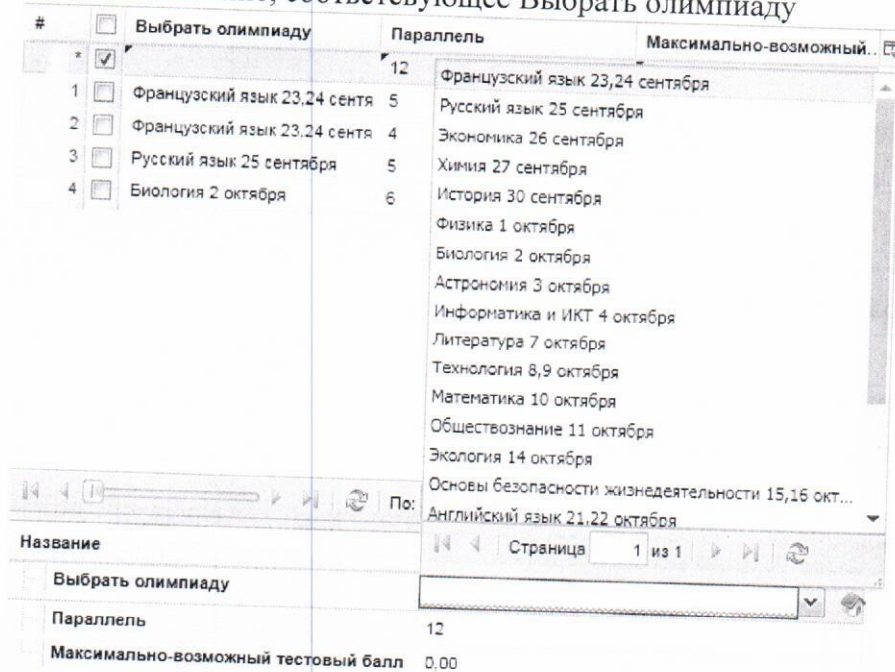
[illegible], соответствующее Выбрать олимпиаду

| # | | Выбрать олимпиаду | Параллель | Максимально-возможный.. |
|---|---|---|---|---|
| * | | | 12 | |
| 1 | | Французский язык 23,24 сентя | 5 | |
| 2 | | Французский язык 23,24 сентя | 4 | |
| 3 | | Русский язык 25 сентября | 5 | |
| 4 | | Биология 2 октября | 6 | |

Французский язык 23,24 сентября
Русский язык 25 сентября
Экономика 26 сентября
Химия 27 сентября
История 30 сентября
Физика 1 октября
Биология 2 октября
Астрономия 3 октября
Информатика и ИКТ 4 октября
Литература 7 октября
Технология 8,9 октября
Математика 10 октября
Обществознание 11 октября
Экология 14 октября
Основы безопасности жизнедеятельности 15,16 окт...
Английский язык 21,22 октября

По:

Страница 1 из 1

Название
Выбрать олимпиаду
Параллель 12
Максимально-возможный тестовый балл 0,00